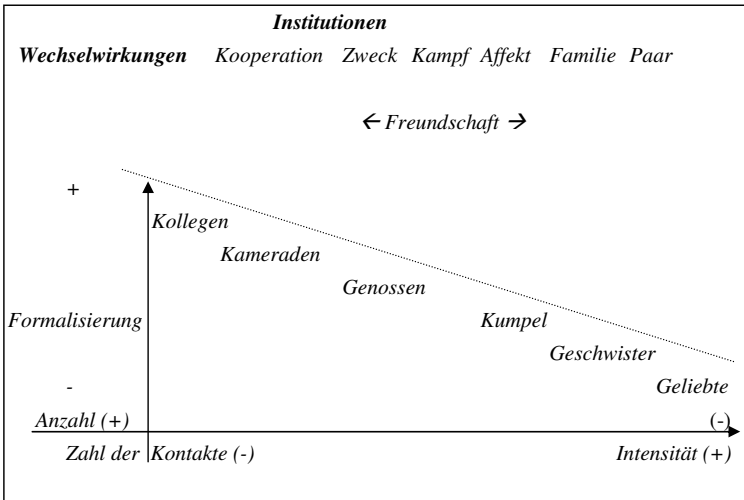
Institutionen

Wechselwirkungen Kooperation Zweck Kampf Affekt Familie Paar

← Freundschaft →

+

Kollegen

Kameraden

Genossen

Formalisierung

Kumpel

Geschwister

-

Geliebte

Anzahl (+)

(-)

Zahl der Kontakte (-)

Intensität (+)